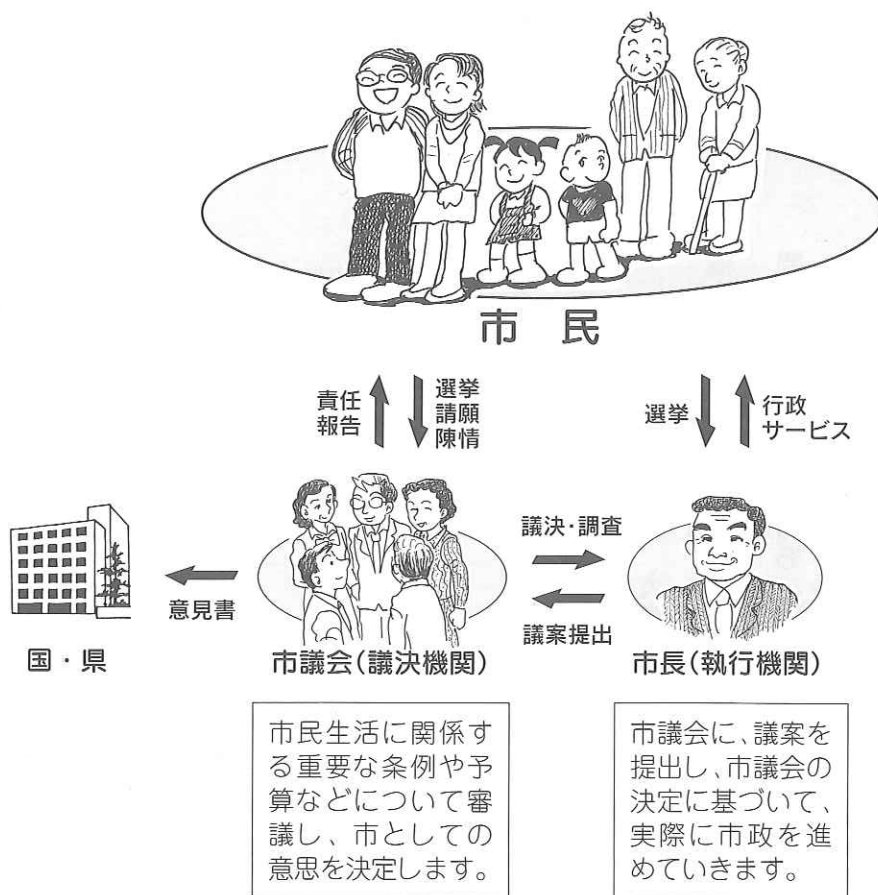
市　民

責任
報告

選挙
請願
陳情

選挙

行政
サービス

議決・調査

議案提出

意見書

国・県

市議会(議決機関)

市長(執行機関)

市民生活に関係する重要な条例や予算などについて審議し、市としての意思を決定します。

市議会に、議案を提出し、市議会の決定に基づいて、実際に市政を進めていきます。